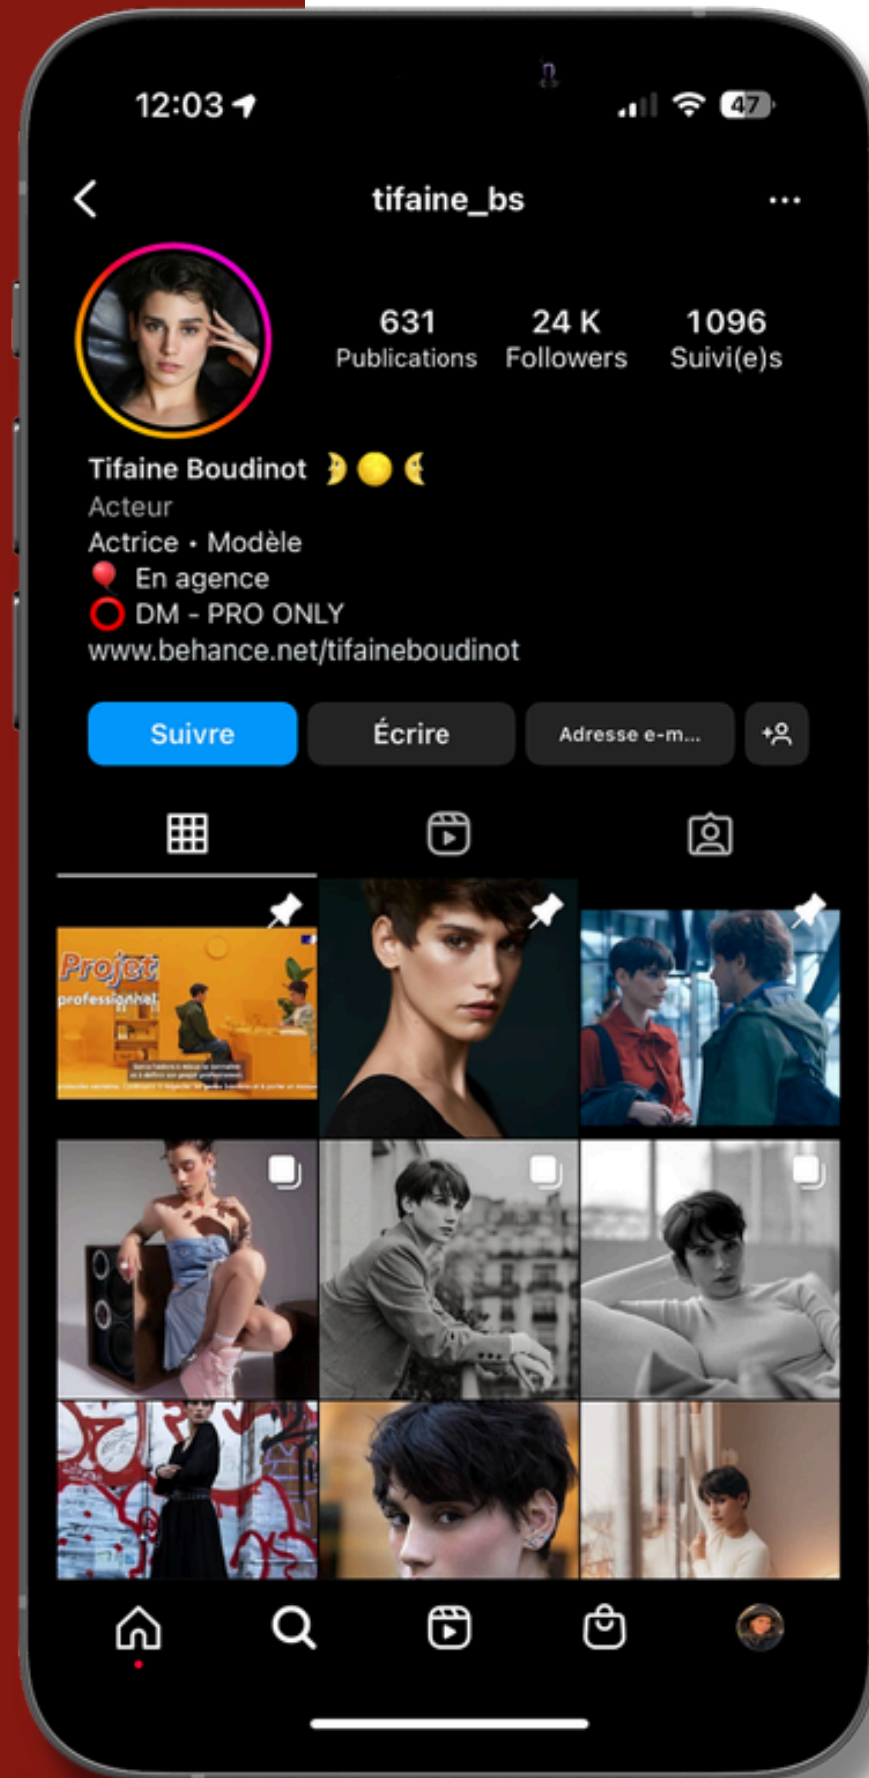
12:03

47

tifaine_bs

631
Publications

24 K
Followers

1096
Suivi(e)s

Tifaine Boudinot 🌛🌕🌜
Acteur
Actrice • Modèle
🎈 En agence
⭕ DM - PRO ONLY
www.behance.net/tifaineboudinot

Suivre

Écrire

Adresse e-m...

Projet professionnel

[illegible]